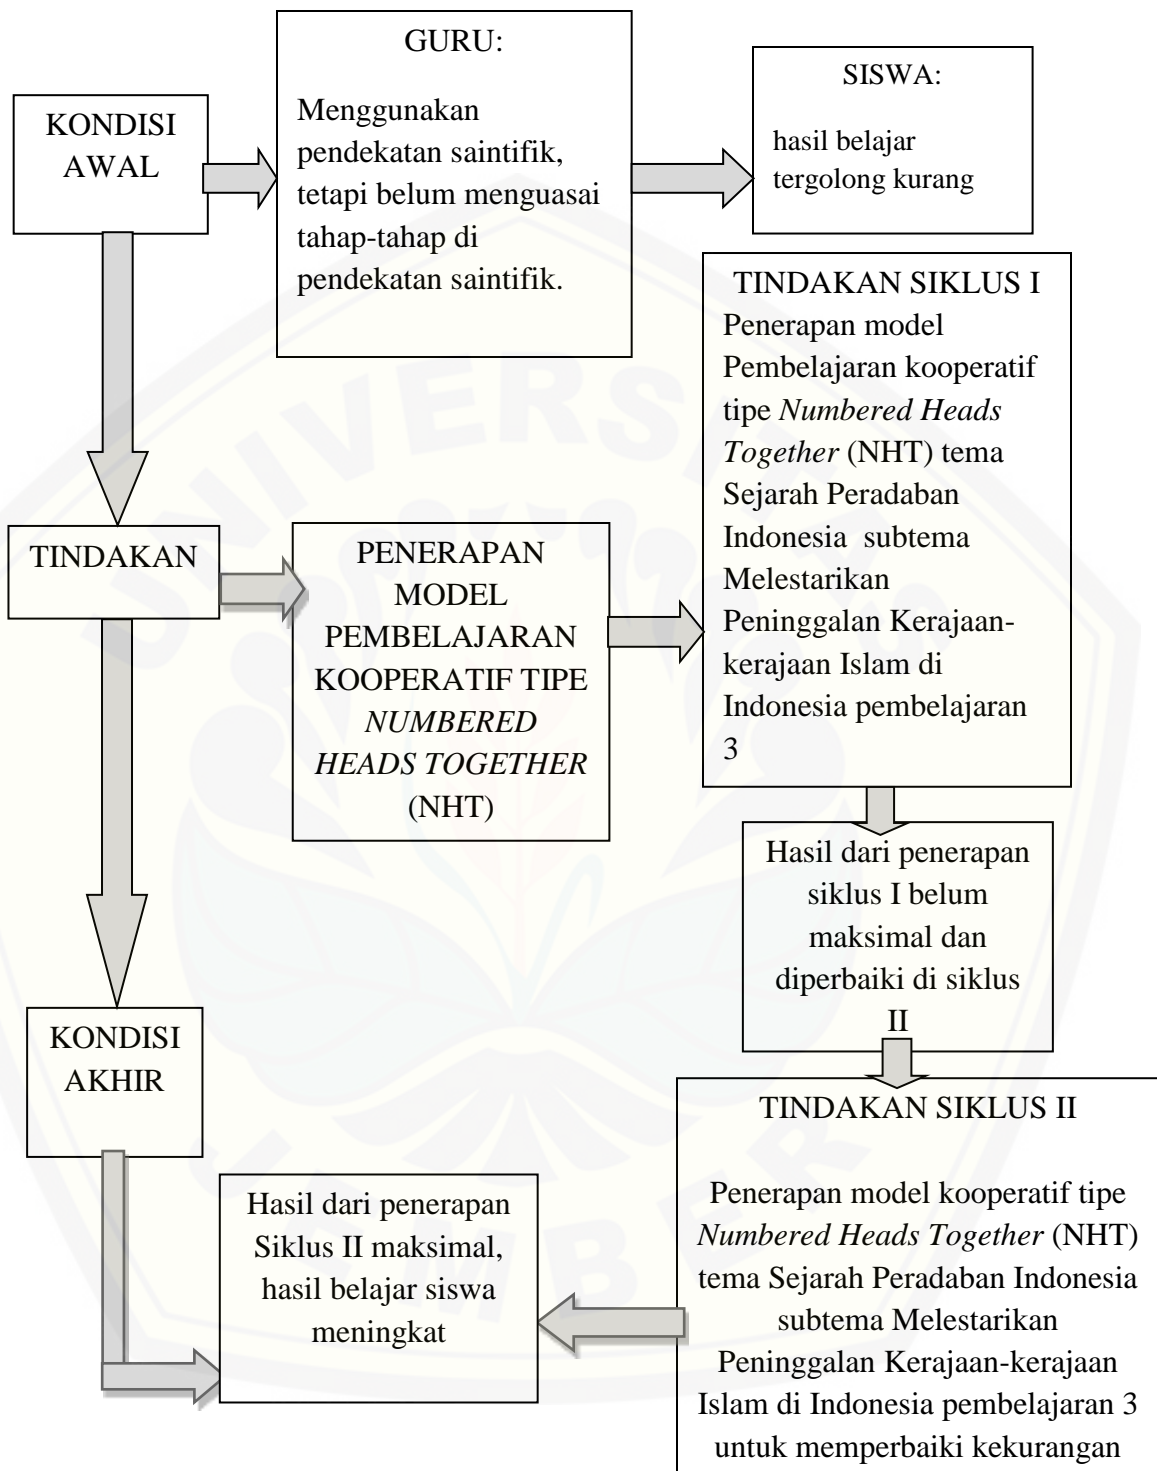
KONDISI AWAL

GURU:

Menggunakan pendekatan saintifik, tetapi belum menguasai tahap-tahap di pendekatan saintifik.

SISWA:

hasil belajar tergolong kurang

TINDAKAN SIKLUS I
Penerapan model Pembelajaran kooperatif tipe *Numbered Heads Together* (NHT) tema Sejarah Peradaban Indonesia subtema Melestarikan Peninggalan Kerajaan-kerajaan Islam di Indonesia pembelajaran 3

TINDAKAN

PENERAPAN MODEL PEMBELAJARAN KOOPERATIF TIPE *NUMBERED HEADS TOGETHER* (NHT)

Hasil dari penerapan siklus I belum maksimal dan diperbaiki di siklus II

KONDISI AKHIR

TINDAKAN SIKLUS II

Penerapan model kooperatif tipe *Numbered Heads Together* (NHT) tema Sejarah Peradaban Indonesia subtema Melestarikan Peninggalan Kerajaan-kerajaan Islam di Indonesia pembelajaran 3 untuk memperbaiki kekurangan

Hasil dari penerapan Siklus II maksimal, hasil belajar siswa meningkat